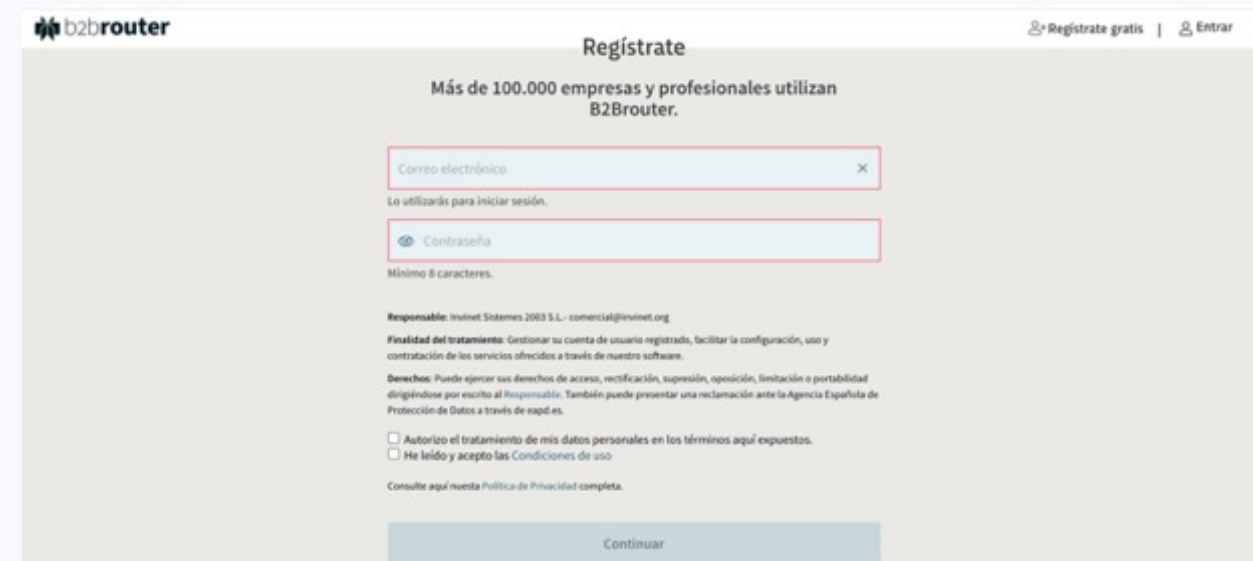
b2brouter

Regístrate gratis | Entrar

Regístrate

Más de 100.000 empresas y profesionales utilizan B2Brouter.

Correo electrónico ×

Lo utilizarás para iniciar sesión.

Contraseña

Mínimo 8 caracteres.

Responsable: Invinet Sistemes 2003 S.L.- comercial@invinet.org

Finalidad del tratamiento: Gestionar su cuenta de usuario registrado, facilitar la configuración, uso y contratación de los servicios ofrecidos a través de nuestro software.

Derechos: Puede ejercer sus derechos de acceso, rectificación, supresión, oposición, limitación o portabilidad dirigiéndose por escrito al Responsable. También puede presentar una reclamación ante la Agencia Española de Protección de Datos a través de eapd.es.

Autorizo el tratamiento de mis datos personales en los términos aquí expuestos.

He leído y acepto las Condiciones de uso

Consulte aquí nuesta Política de Privacidad completa.

Continuar